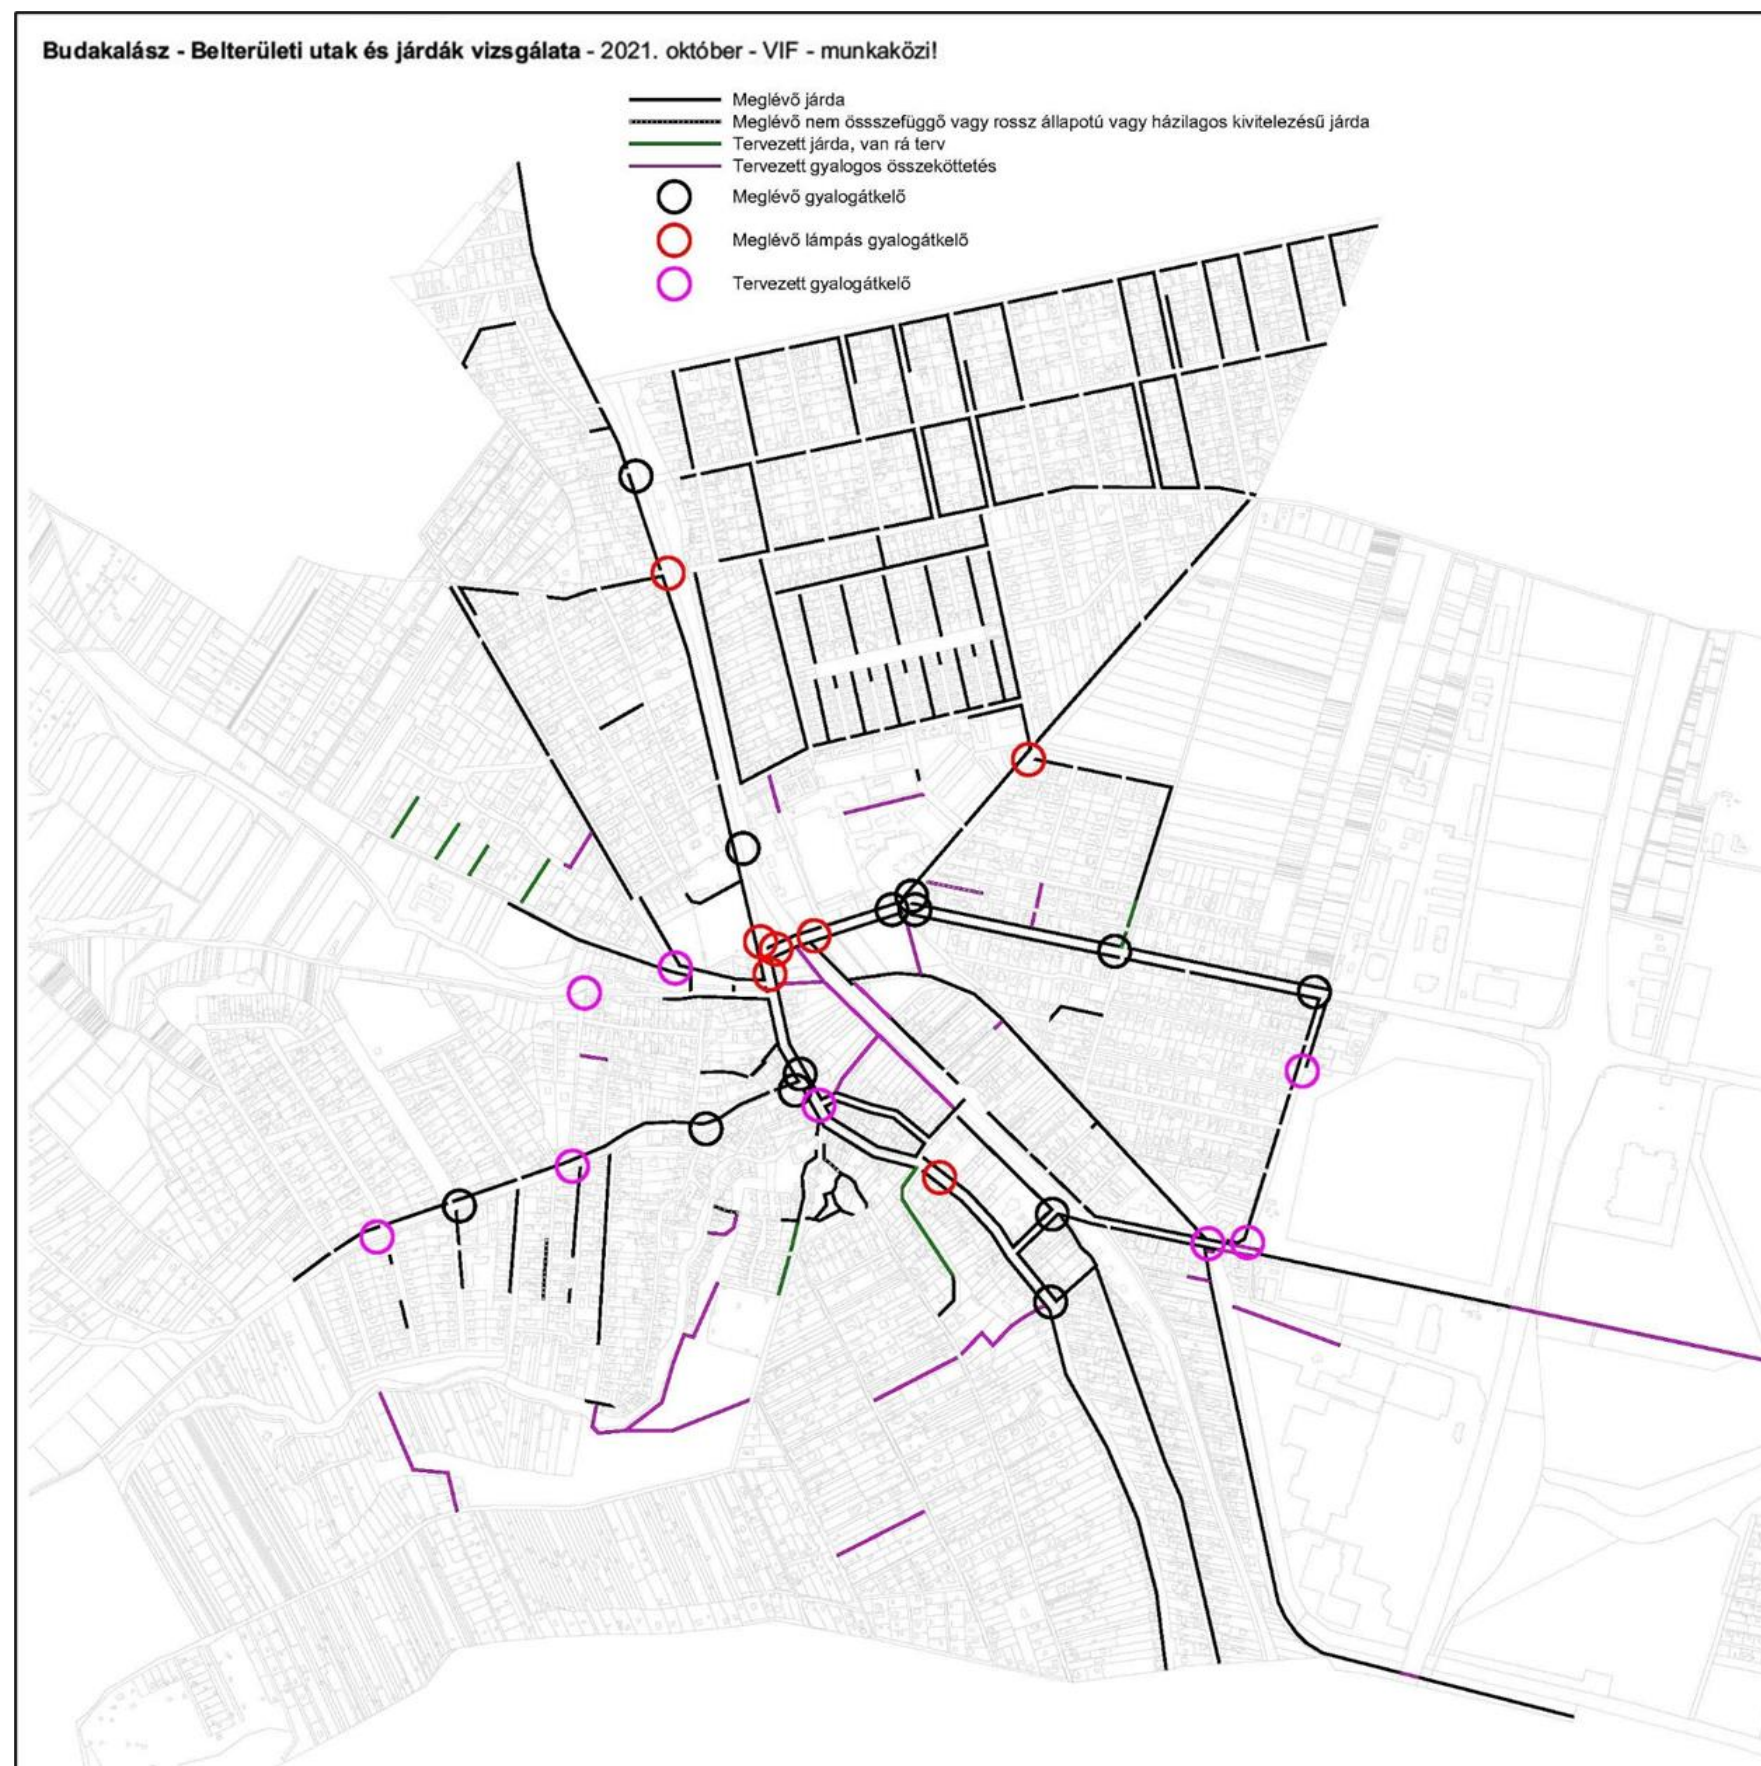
Budakalász - Belterületi utak és járdák vizsgálata - 2021. október - VIF - munkaközi!

Meglévő járda
Meglévő nem össszefüggő vagy rossz állapotú vagy házilagos kivitelezésű járda
Tervezett járda, van rá terv
Tervezett gyalogos összeköttetés
Meglévő gyalogátkelő
Meglévő lámpás gyalogátkelő
Tervezett gyalogátkelő